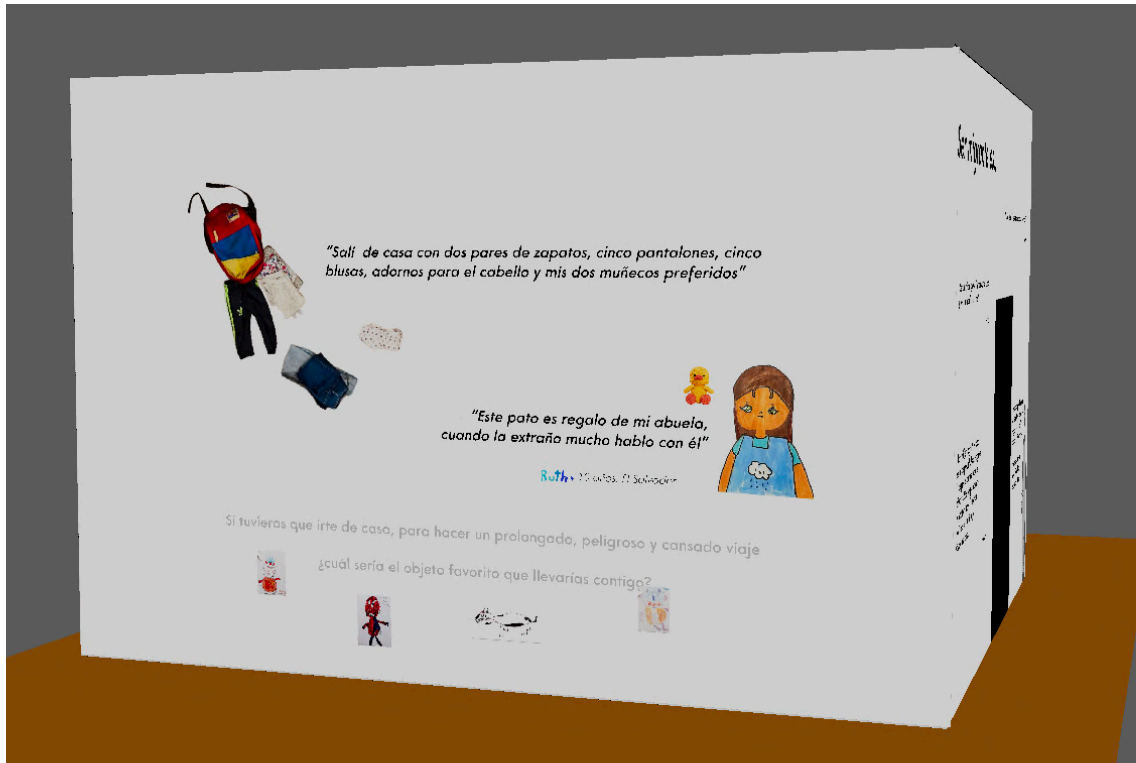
"Salí de casa con dos pares de zapatos, cinco pantalones, cinco blusas, adornos para el cabello y mis dos muñecos preferidos"

"Este pato es regalo de mi abuela, cuando la extraño mucho hablo con él"

Ruth, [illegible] años, El Salvador

Si tuvieras que irte de casa, para hacer un prolongado, peligroso y cansado viaje

¿cuál sería el objeto favorito que llevarías contigo?

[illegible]